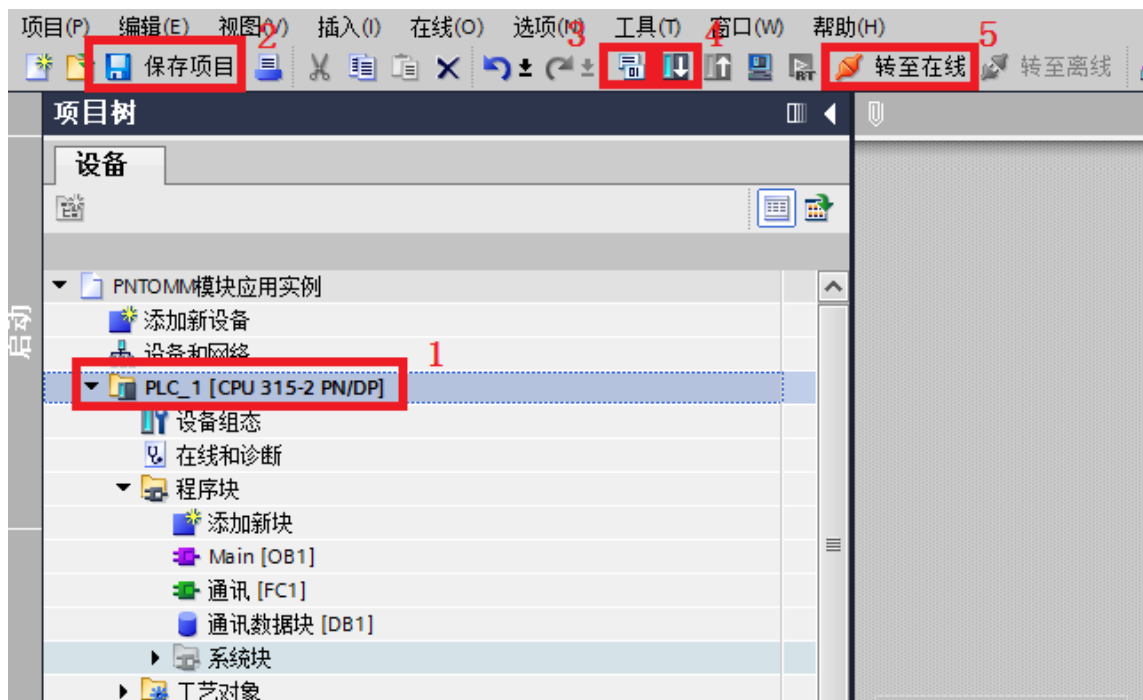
项目(P) 编辑(E) 视图(V) 插入(I) 在线(O) 选项(N) 工具(T) 窗口(W) 帮助(H)

保存项目 2 3 4 转至在线 5 转至离线

项目树

设备

启动

PNTOMM模块应用实例
添加新设备
设备和网络
1
PLC_1 [CPU 315-2 PN/DP]
设备组态
在线和诊断
程序块
添加新块
Main [OB1]
通讯 [FC1]
通讯数据块 [DB1]
系统块
工艺对象